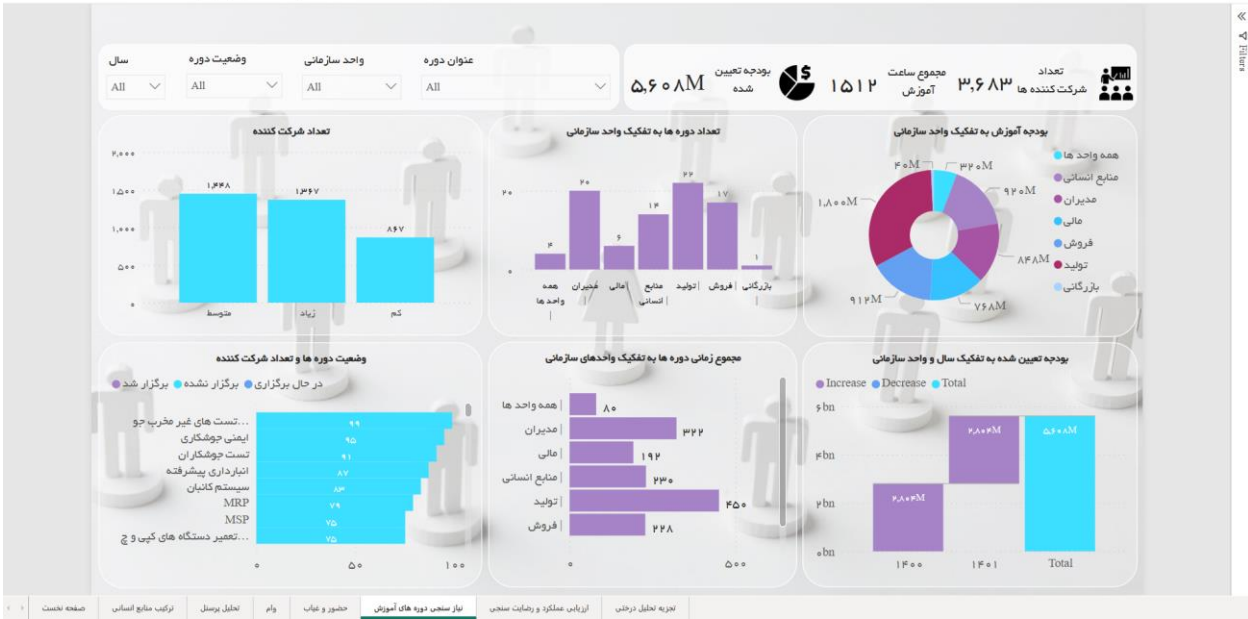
سال
All
وضعیت دوره
All
واحد سازمانی
All
عنوان دوره
All

۵,۶۰۸M
بودجه تعیین شده
۱۵۱۲
مجموع ساعت آموزش
۳,۶۸۳
تعداد شرکت کننده ها

تعداد شرکت کننده
۲,۰۰۰
۱۵۰۰
۱,۰۰۰
۵۰۰
۰
۱,۴۴۸
۱,۳۶۷
۸۶۷
متوسط
زیاد
کم

تعداد دوره ها به تفکیک واحد سازمانی
۲۰
۰
۴
۲۰
۶
۱۳
۲۲
۱۷
۱
همه واحد ها
مدیران
مالی
منابع انسانی
تولید
فروش
بازرگانی

بودجه آموزش به تفکیک واحد سازمانی
۴۰M
۳۲۰M
۹۲۰M
۱,۸۰۰M
۸۴۸M
۹۱۲M
۷۶۸M
همه واحد ها
منابع انسانی
مدیران
مالی
فروش
تولید
بازرگانی

وضعیت دوره و تعداد شرکت کننده
در حال برگزاری
برگزار نشده
برگزار شد
...تست های غیر مخرب جو
ایمنی جوشکاری
تست جوشکاران
انبارداری پیشرفته
سیستم کانبان
MRP
MSP
...تعمیر دستگاه های کپی و چ
۹۹
۹۵
۹۱
۸۷
۸۳
۷۹
۷۵
۷۵
۰
۵۰
۱۰۰

مجموع زمانی دوره ها به تفکیک واحدهای سازمانی
همه واحد ها
مدیران
مالی
منابع انسانی
تولید
فروش
۸۰
۳۲۲
۱۹۲
۲۳۰
۴۵۰
۲۲۸
۰
۵۰۰

بودجه تعیین شده به تفکیک سال و واحد سازمانی
Increase
Decrease
Total
۶bn
۴bn
۲bn
۰bn
۲,۸۰۴M
۲,۸۰۴M
۵,۶۰۸M
۱۴۰۰
۱۴۰۱
Total

Filters

صفحه نخست
ترکیب منابع انسانی
تحلیل پرسنل
وام
حضور و غیاب
نیاز سنجی دوره های آموزش
ارزیابی عملکرد و رضایت سنجی
تجزیه تحلیل درختی